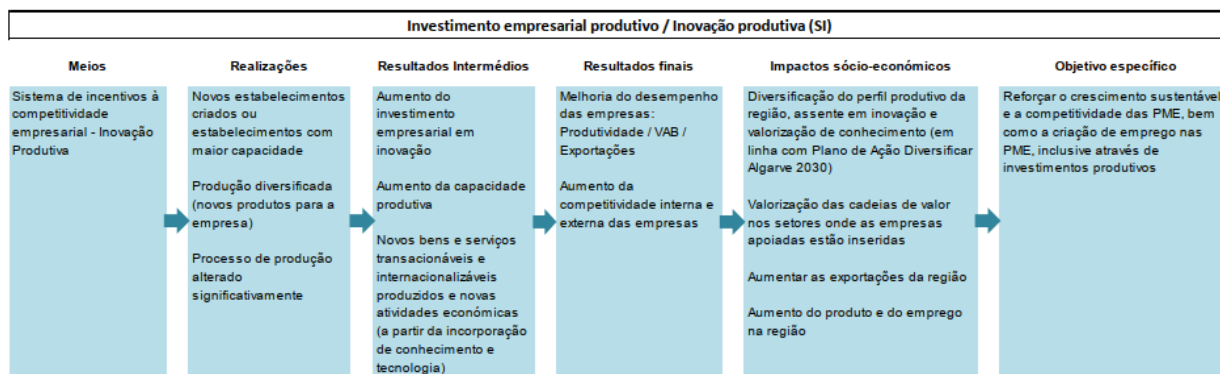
Investimento empresarial produtivo / Inovação produtiva (SI)

Meios

Sistema de incentivos à competitividade empresarial - Inovação Produtiva

Realizações

Novos estabelecimentos criados ou estabelecimentos com maior capacidade

Produção diversificada (novos produtos para a empresa)

Processo de produção alterado significativamente

Resultados Intermédios

Aumento do investimento empresarial em inovação

Aumento da capacidade produtiva

Novos bens e serviços transacionáveis e internacionalizáveis produzidos e novas atividades económicas (a partir da incorporação de conhecimento e tecnologia)

Resultados finais

Melhoria do desempenho das empresas: Produtividade / VAB / Exportações

Aumento da competitividade interna e externa das empresas

Impactos sócio-económicos

Diversificação do perfil produtivo da região, assente em inovação e valorização de conhecimento (em linha com Plano de Ação Diversificar Algarve 2030)

Valorização das cadeias de valor nos setores onde as empresas apoiadas estão inseridas

Aumentar as exportações da região

Aumento do produto e do emprego na região

Objetivo específico

Reforçar o crescimento sustentável e a competitividade das PME, bem como a criação de emprego nas PME, inclusive através de investimentos produtivos